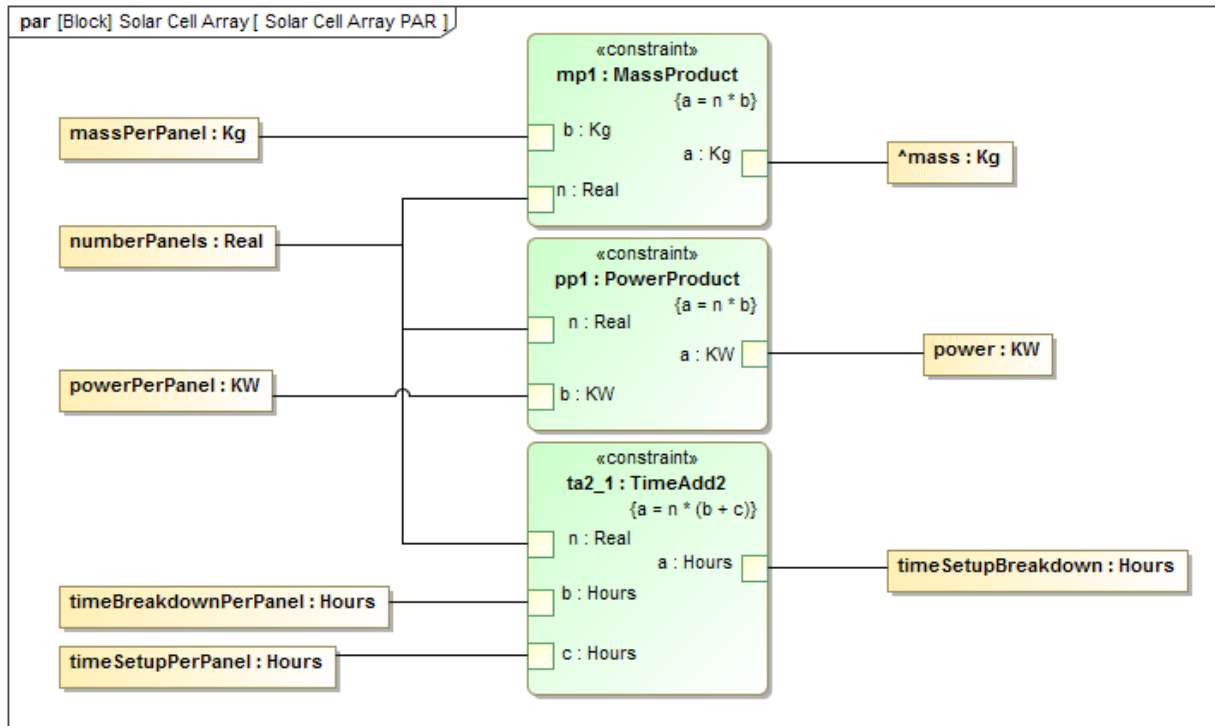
par [Block] Solar Cell Array [ Solar Cell Array PAR ]

«constraint»
mp1 : MassProduct
{a = n * b}
b : Kg
a : Kg
n : Real

massPerPanel : Kg

^mass : Kg

numberPanels : Real

«constraint»
pp1 : PowerProduct
{a = n * b}
n : Real
a : KW
b : KW

power : KW

powerPerPanel : KW

«constraint»
ta2_1 : TimeAdd2
{a = n * (b + c)}
n : Real
a : Hours
b : Hours
c : Hours

timeSetupBreakdown : Hours

timeBreakdownPerPanel : Hours

timeSetupPerPanel : Hours